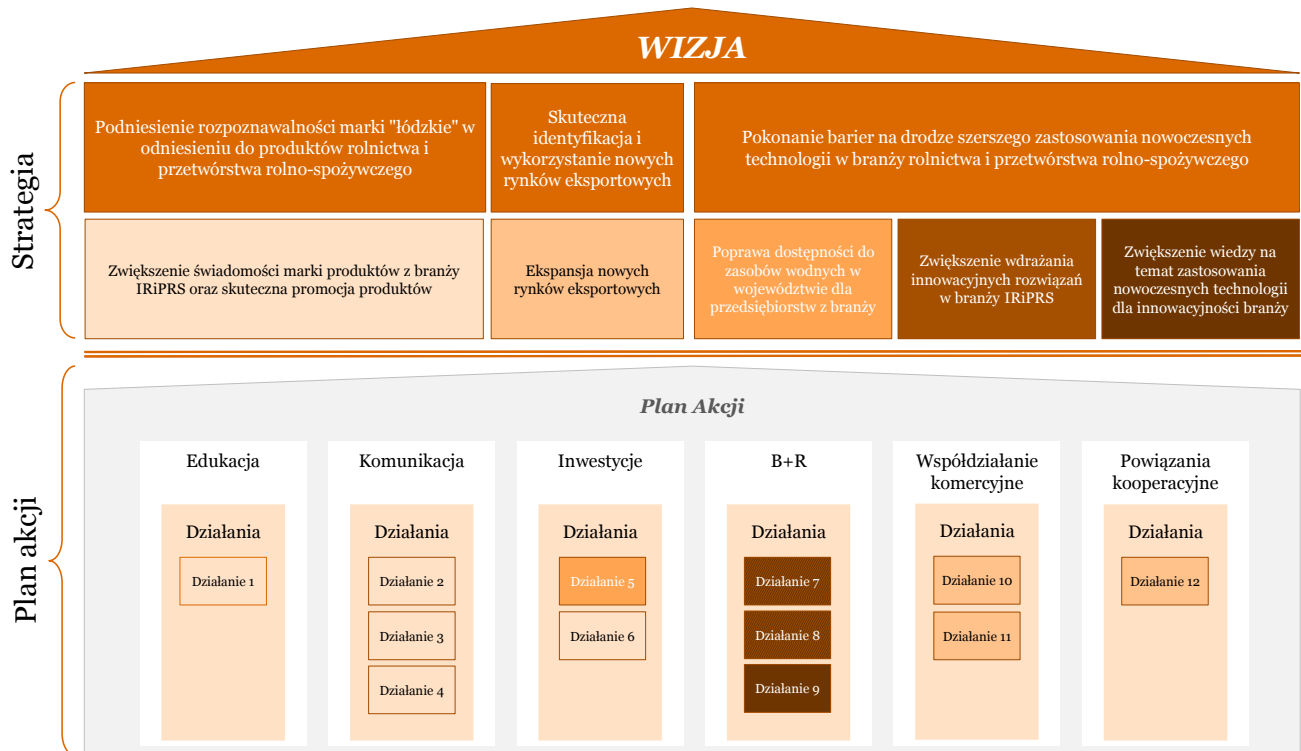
WIZJA

Strategia

Podniesienie rozpoznawalności marki "łódzkie" w odniesieniu do produktów rolnictwa i przetwórstwa rolno-spożywczego

Skuteczna identyfikacja i wykorzystanie nowych rynków eksportowych

Pokonanie barier na drodze szerszego zastosowania nowoczesnych technologii w branży rolnictwa i przetwórstwa rolno-spożywczego

Zwiększenie świadomości marki produktów z branży IRiPRS oraz skuteczna promocja produktów

Ekspansja nowych rynków eksportowych

Poprawa dostępności do zasobów wodnych w województwie dla przedsiębiorstw z branży

Zwiększenie wdrażania innowacyjnych rozwiązań w branży IRiPRS

Zwiększenie wiedzy na temat zastosowania nowoczesnych technologii dla innowacyjności branży

Plan akcji

Plan Akcji

Edukacja

Działania

Działanie 1

Komunikacja

Działania

Działanie 2

Działanie 3

Działanie 4

Inwestycje

Działania

Działanie 5

Działanie 6

B+R

Działania

Działanie 7

Działanie 8

Działanie 9

Współdziałanie komercyjne

Działania

Działanie 10

Działanie 11

Powiązania kooperacyjne

Działania

Działanie 12